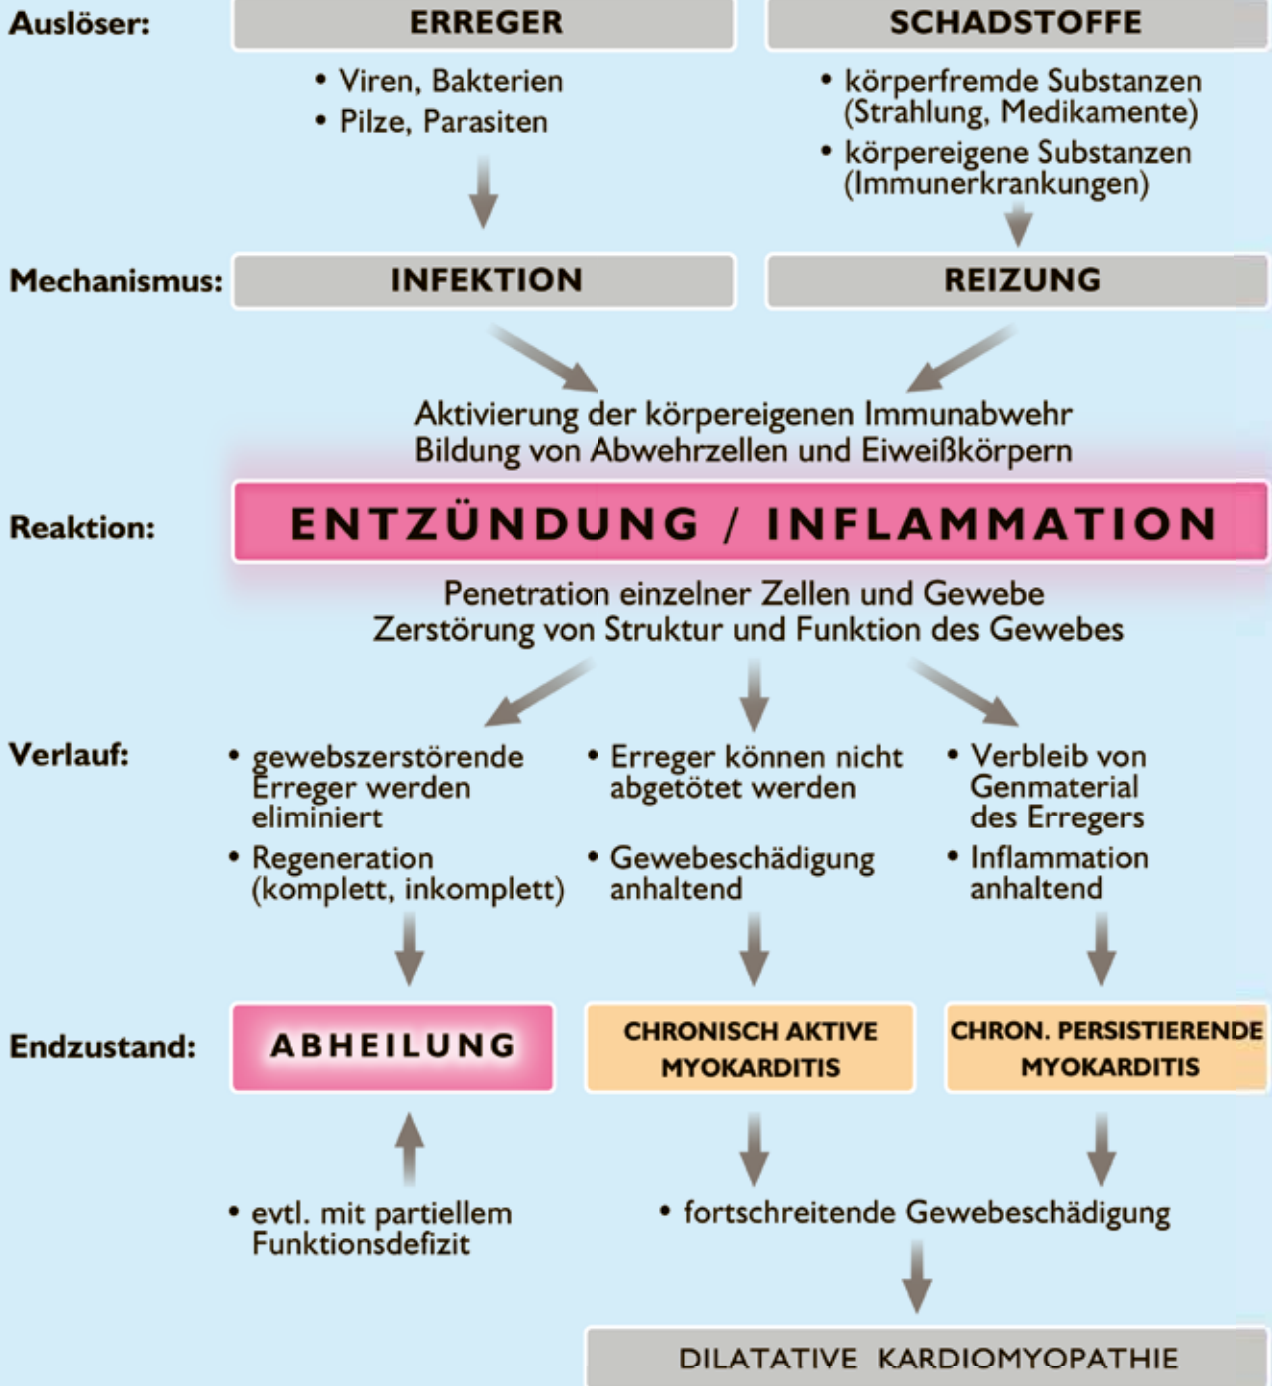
Auslöser:
ERREGER
SCHADSTOFFE
• Viren, Bakterien
• Pilze, Parasiten
• körperfremde Substanzen (Strahlung, Medikamente)
• körpereigene Substanzen (Immunerkrankungen)

Mechanismus:
INFEKTION
REIZUNG

Aktivierung der körpereigenen Immunabwehr
Bildung von Abwehrzellen und Eiweißkörpern

Reaktion:
ENTZÜNDUNG / INFLAMMATION

Penetration einzelner Zellen und Gewebe
Zerstörung von Struktur und Funktion des Gewebes

Verlauf:
• gewebszerstörende Erreger werden eliminiert
• Regeneration (komplett, inkomplett)
• Erreger können nicht abgetötet werden
• Gewebeschädigung anhaltend
• Verbleib von Genmaterial des Erregers
• Inflammation anhaltend

Endzustand:
ABHEILUNG
CHRONISCH AKTIVE MYOKARDITIS
CHRON. PERSISTIERENDE MYOKARDITIS

• evtl. mit partiellem Funktionsdefizit
• fortschreitende Gewebeschädigung

DILATATIVE KARDIOMYOPATHIE